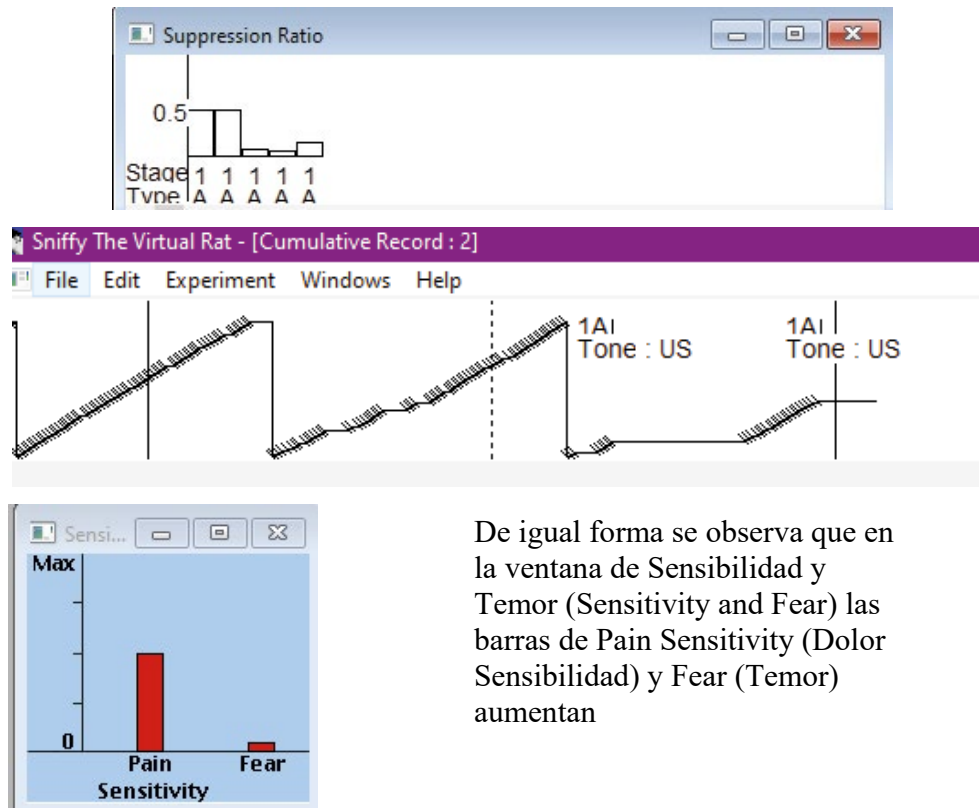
Suppression Ratio

0.5

Stage 1 1 1 1 1
Type A A A A A

Sniffy The Virtual Rat - [Cumulative Record : 2]

File Edit Experiment Windows Help

1AI
Tone : US

1AI
Tone : US

Sensi...

Max

0

Pain Sensitivity

Fear

De igual forma se observa que en la ventana de Sensibilidad y Temor (Sensitivity and Fear) las barras de Pain Sensitivity (Dolor Sensibilidad) y Fear (Temor) aumentan